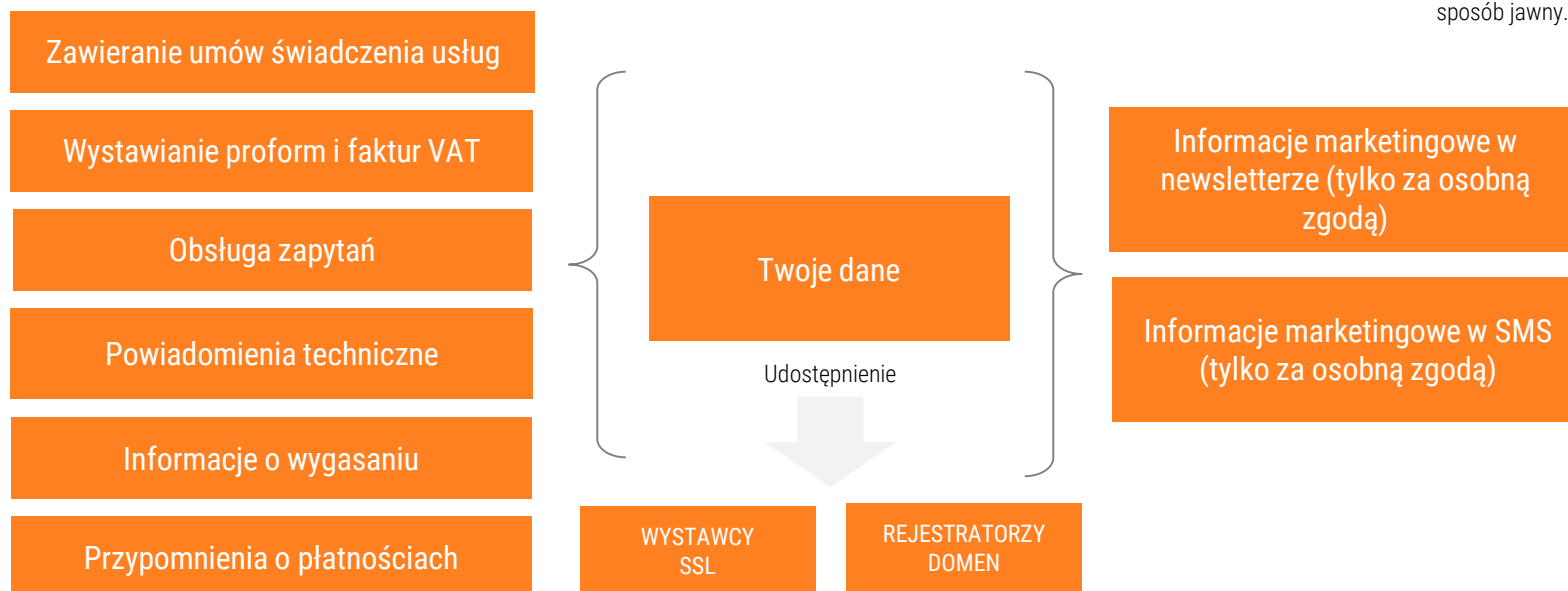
sposób jawny.

Zawieranie umów świadczenia usług

Wystawianie proform i faktur VAT

Obsługa zapytań

Powiadomienia techniczne

Informacje o wygasaniu

Przypomnienia o płatnościach

Twoje dane

Udostępnienie

WYSTAWCY SSL

REJESTRATORZY DOMEN

Informacje marketingowe w newsletterze (tylko za osobną zgodą)

Informacje marketingowe w SMS (tylko za osobną zgodą)